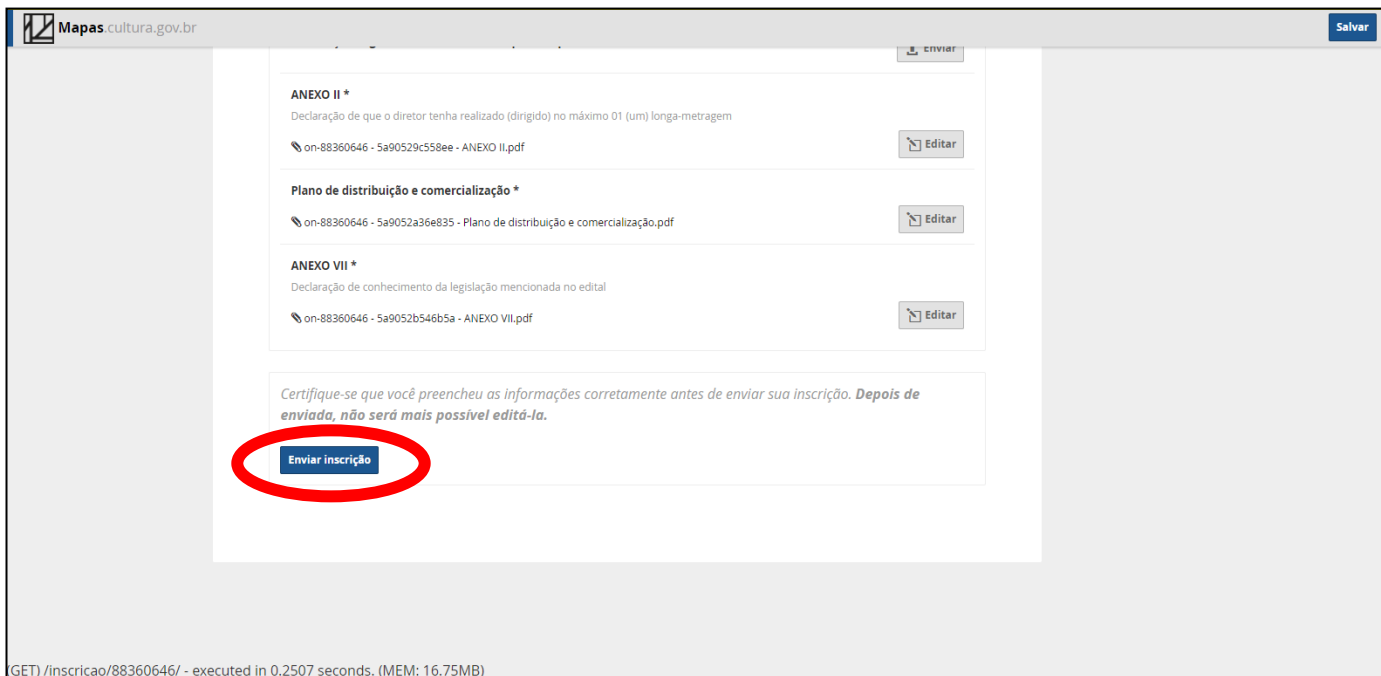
Mapas.cultura.gov.br

Salvar

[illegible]

Enviar

ANEXO II *

Declaração de que o diretor tenha realizado (dirigido) no máximo 01 (um) longa-metragem

on-88360646 - 5a90529c558ee - ANEXO II.pdf

Editar

Plano de distribuição e comercialização *

on-88360646 - 5a9052a36e835 - Plano de distribuição e comercialização.pdf

Editar

ANEXO VII *

Declaração de conhecimento da legislação mencionada no edital

on-88360646 - 5a9052b546b5a - ANEXO VII.pdf

Editar

Certifique-se que você preencheu as informações corretamente antes de enviar sua inscrição. **Depois de enviada, não será mais possível editá-la.**

Enviar inscrição

(GET) /inscricao/88360646/ - executed in 0.2507 seconds. (MEM: 16.75MB)